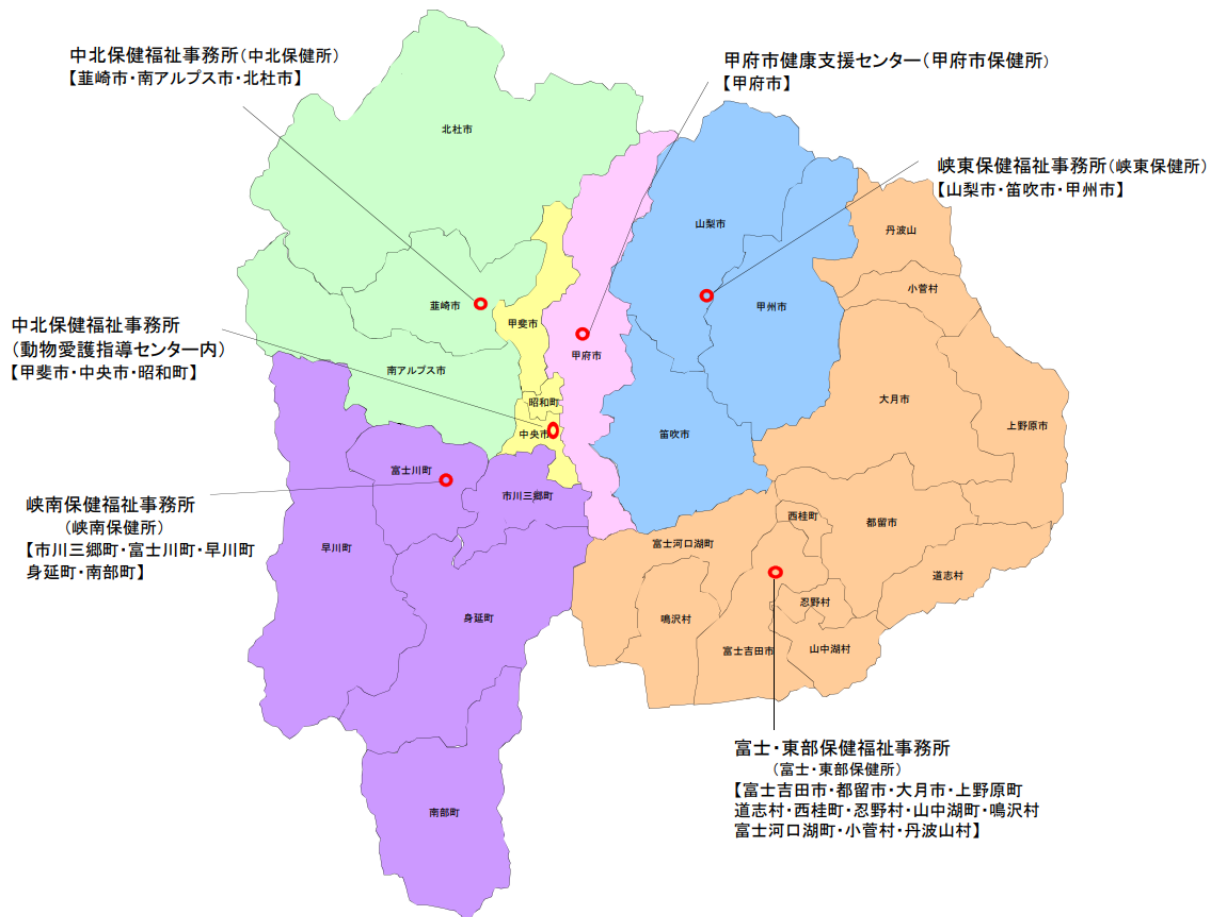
中北保健福祉事務所（中北保健所）
【韮崎市・南アルプス市・北杜市】

甲府市健康支援センター（甲府市保健所）
【甲府市】

峡東保健福祉事務所（峡東保健所）
【山梨市・笛吹市・甲州市】

中北保健福祉事務所
（動物愛護指導センター内）
【甲斐市・中央市・昭和町】

峡南保健福祉事務所
（峡南保健所）
【市川三郷町・富士川町・早川町
身延町・南部町】

富士・東部保健福祉事務所
（富士・東部保健所）
【富士吉田市・都留市・大月市・上野原町
道志村・西桂町・忍野村・山中湖町・鳴沢村
富士河口湖町・小菅村・丹波山村】

北杜市
韮崎市
南アルプス市
甲斐市
昭和町
中央市
甲府市
山梨市
甲州市
笛吹市
丹波山
小菅村
大月市
上野原市
富士川町
市川三郷町
早川町
身延町
南部町
富士河口湖町
西桂町
都留市
道志村
鳴沢村
忍野村
富士吉田市
山中湖村